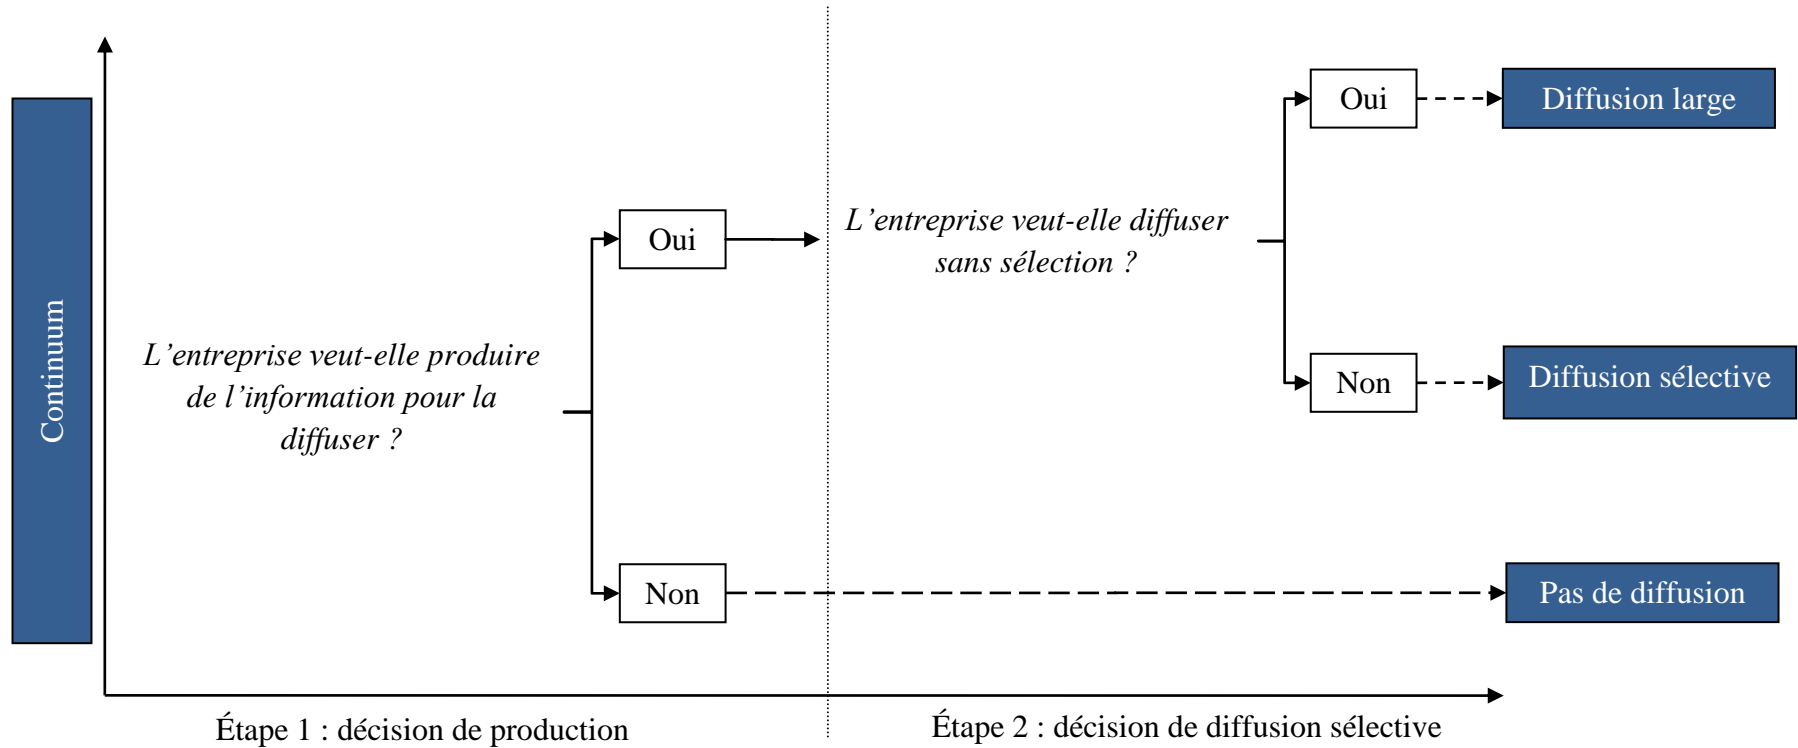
Continuum

L’entreprise veut-elle produire de l’information pour la diffuser ?

Oui

Non

L’entreprise veut-elle diffuser sans sélection ?

Oui

Non

Diffusion large

Diffusion sélective

Pas de diffusion

Étape 1 : décision de production

Étape 2 : décision de diffusion sélective